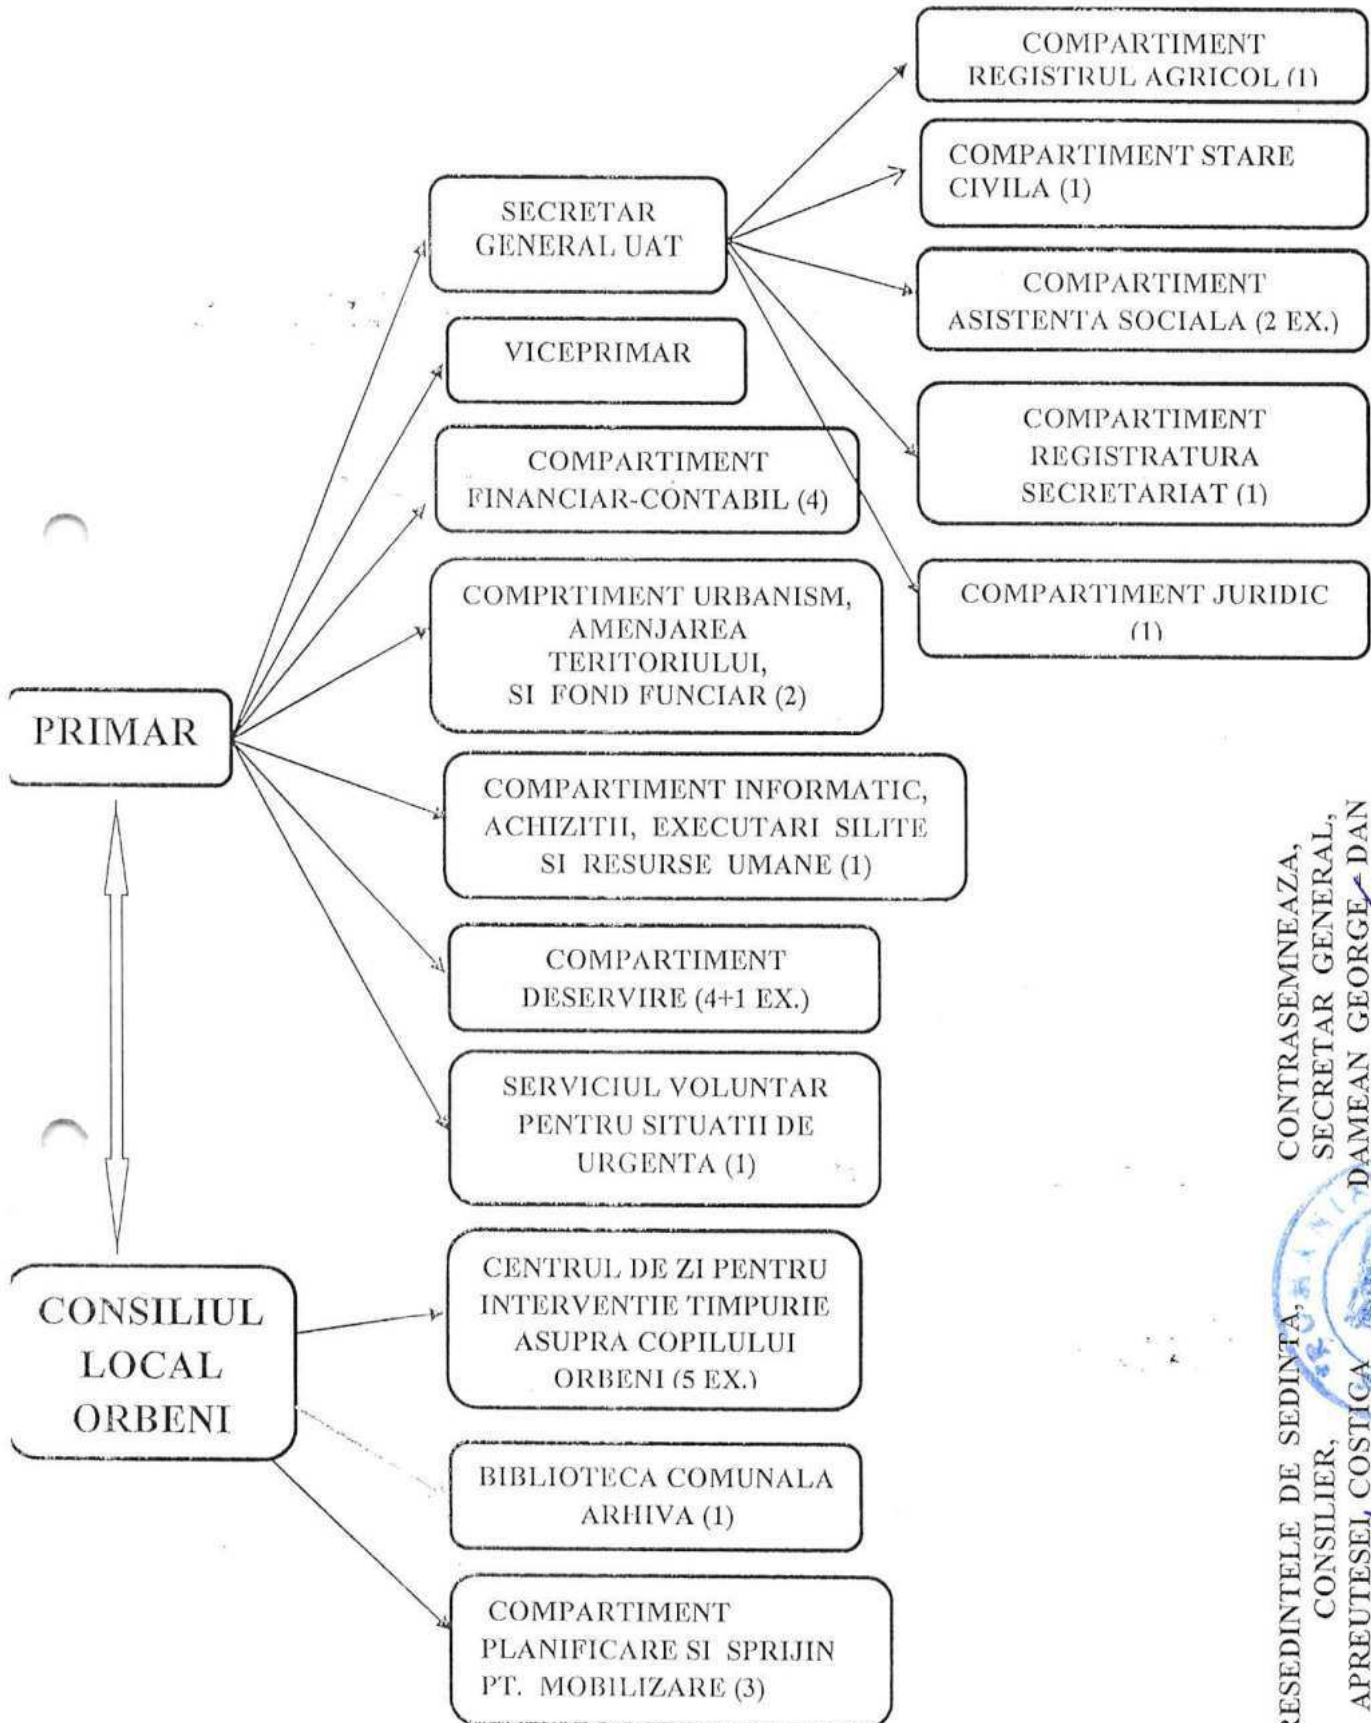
PRIMAR

SECRETAR GENERAL UAT

COMPARTIMENT REGISTRUL AGRICOL (1)

COMPARTIMENT STARE CIVILA (1)

COMPARTIMENT ASISTENTA SOCIALA (2 EX.)

COMPARTIMENT REGISTRATURA SECRETARIAT (1)

COMPARTIMENT JURIDIC (1)

VICEPRIMAR

COMPARTIMENT FINANCIAR-CONTABIL (4)

COMPRTIMENT URBANISM, AMENJAREA TERITORIULUI, SI FOND FUNCIAR (2)

COMPARTIMENT INFORMATIC, ACHIZITII, EXECUTARI SILITE SI RESURSE UMANE (1)

COMPARTIMENT DESERVIRE (4+1 EX.)

SERVICIUL VOLUNTAR PENTRU SITUATII DE URGENTA (1)

CONSILIUL LOCAL ORBENI

CENTRUL DE ZI PENTRU INTERVENTIE TIMPURIE ASUPRA COPILULUI ORBENI (5 EX.)

BIBLIOTECA COMUNALA ARHIVA (1)

COMPARTIMENT PLANIFICARE SI SPRIJIN PT. MOBILIZARE (3)

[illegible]RESEDINTELE DE SEDINTA,
CONSILIER,
APREUTESEI COSTICA

CONTRASEMNEAZA,
SECRETAR GENERAL,
DAMEAN GEORGE DAN